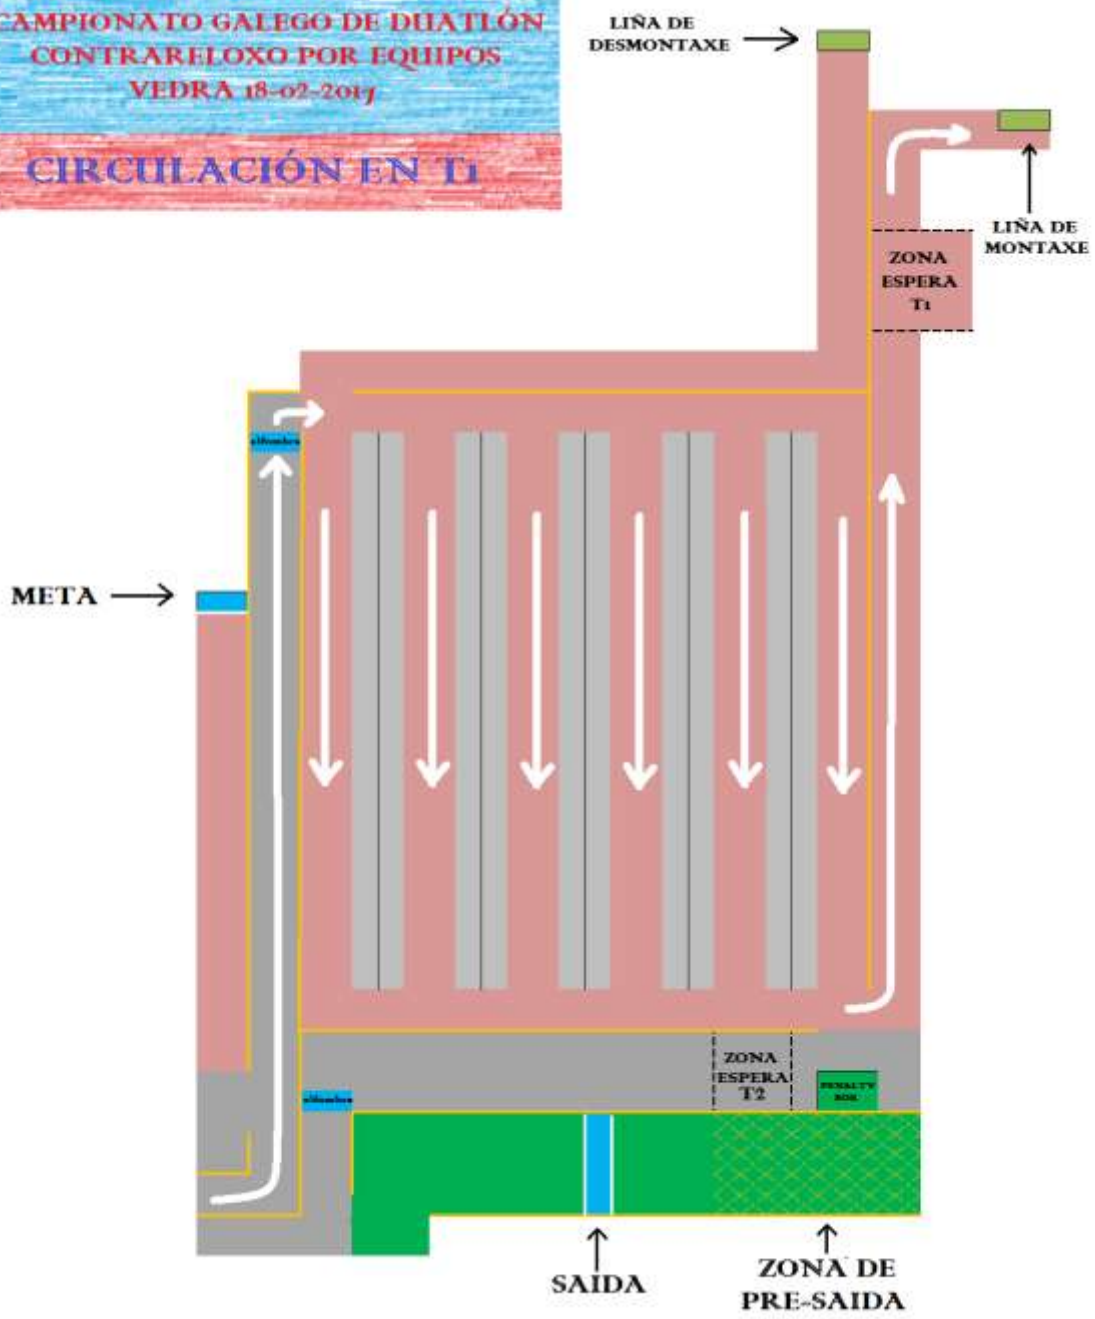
CAMPIONATO GALEGO DE DUATLÓN
CONTRARELOXO POR EQUIPOS
VEDRA 18-02-2017

CIRCULACIÓN EN T1

LIÑA DE DESMONTAXE

LIÑA DE MONTAXE

ZONA ESPERA T1

alfombra

META

alfombra

ZONA ESPERA T2

PENALTY BOX

SAIDA

ZONA DE PRE-SAIDA